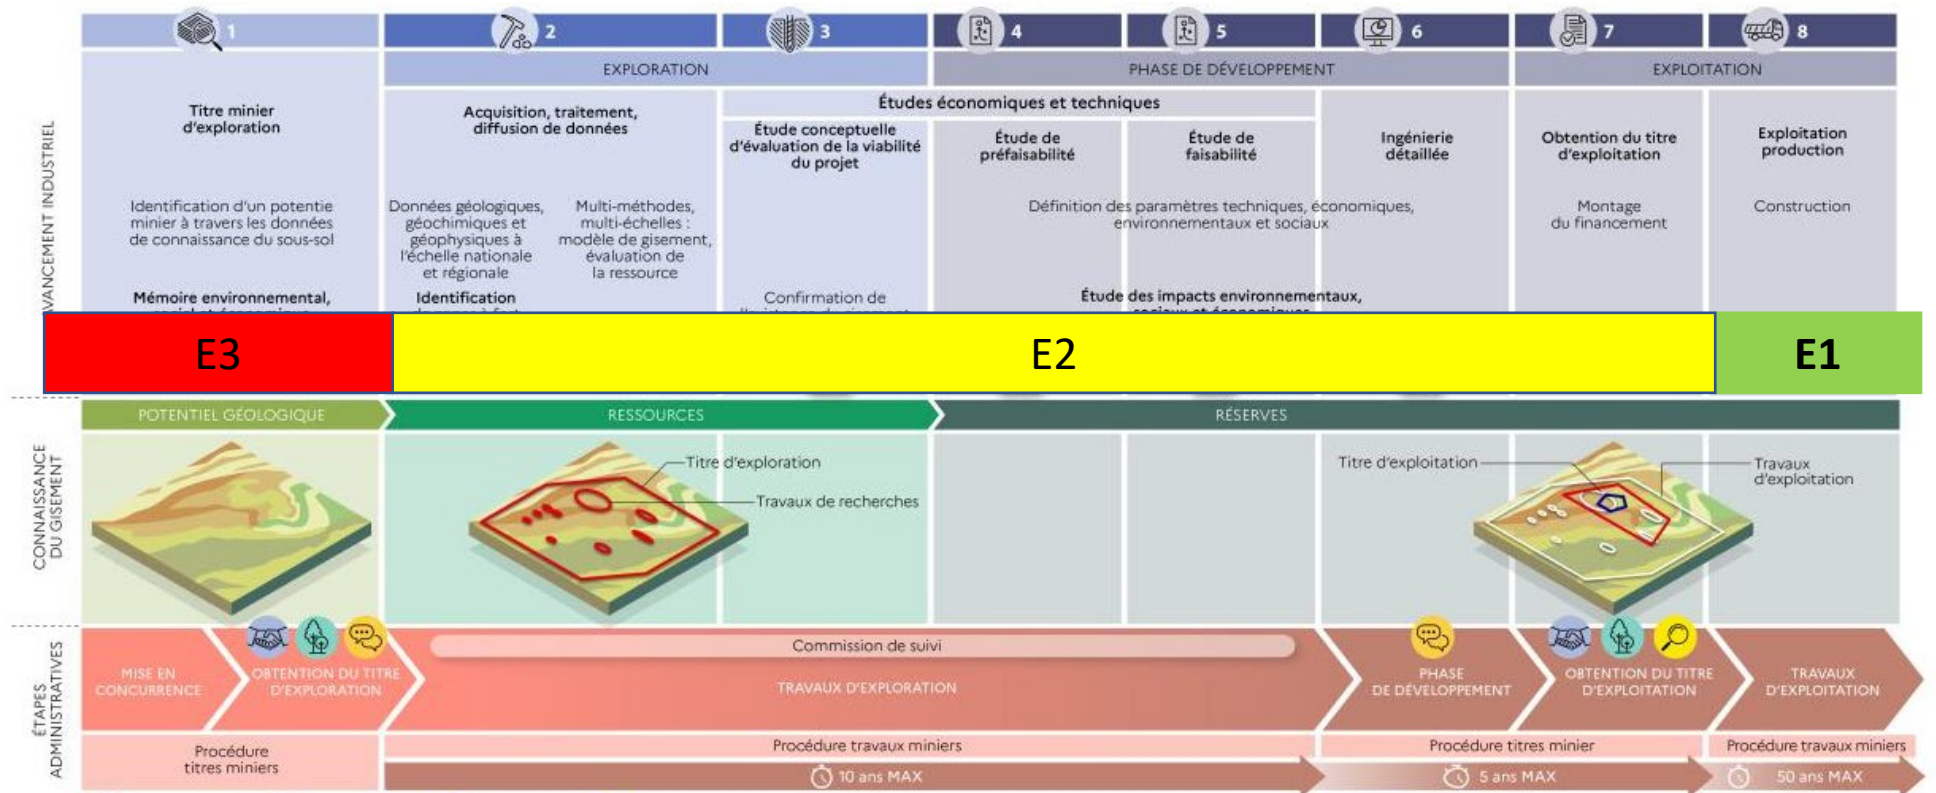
1 2 3 4 5 6 7 8

EXPLORATION | PHASE DE DÉVELOPPEMENT | EXPLOITATION

VANCEMENT INDUSTRIEL

Titre minier d'exploration

Acquisition, traitement, diffusion de données

Études économiques et techniques

Étude conceptuelle d'évaluation de la viabilité du projet

Étude de préfaisabilité

Étude de faisabilité

Ingénierie détaillée

Obtention du titre d'exploitation

Exploitation production

Identification d'un potentie minier à travers les données de connaissance du sous-sol

Données géologiques, géochimiques et géophysiques à l'échelle nationale et régionale

Multi-méthodes, multi-échelles : modèle de gisement, évaluation de la ressource

Définition des paramètres techniques, économiques, environnementaux et sociaux

Montage du financement

Construction

Mémoire environnemental, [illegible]

Identification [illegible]

Confirmation de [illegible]

Étude des impacts environnementaux, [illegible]

E3

E2

E1

POTENTIEL GÉOLOGIQUE | RESSOURCES | RÉSERVES

CONNAISSANCE DU GISEMENT

Titre d'exploration

Travaux de recherches

Titre d'exploitation

Travaux d'exploitation

ÉTAPES ADMINISTRATIVES

MISE EN CONCURRENCE

OBTENTION DU TITRE D'EXPLORATION

Commission de suivi

TRAVAUX D'EXPLORATION

PHASE DE DÉVELOPPEMENT

OBTENTION DU TITRE D'EXPLOITATION

TRAVAUX D'EXPLOITATION

Procédure titres miniers

Procédure travaux miniers

Procédure titres minier

Procédure travaux miniers

10 ans MAX

5 ans MAX

50 ans MAX